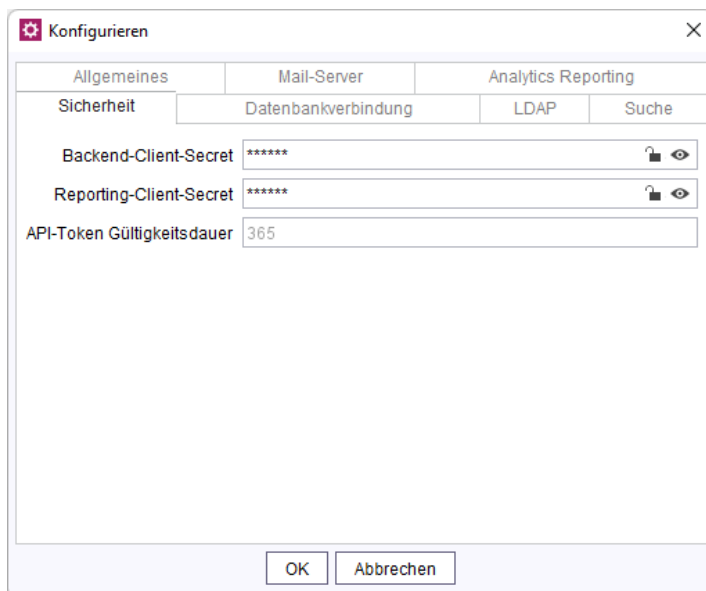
Konfigurieren

Allgemeines
Mail-Server
Analytics Reporting
Sicherheit
Datenbankverbindung
LDAP
Suche

Backend-Client-Secret ******
Reporting-Client-Secret ******
API-Token Gültigkeitsdauer 365

OK
Abbrechen